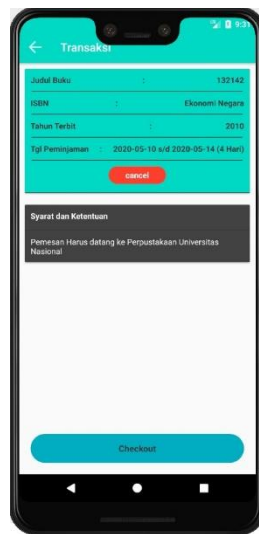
9:31

Transaksi

Judul Buku : 132142

ISBN : Ekonomi Negara

Tahun Terbit : 2010

Tgl Peminjaman : 2020-05-10 s/d 2020-05-14 (4 Hari)

cancel

Syarat dan Ketentuan

Pemesan Harus datang ke Perpustakaan Universitas Nasional

Checkout